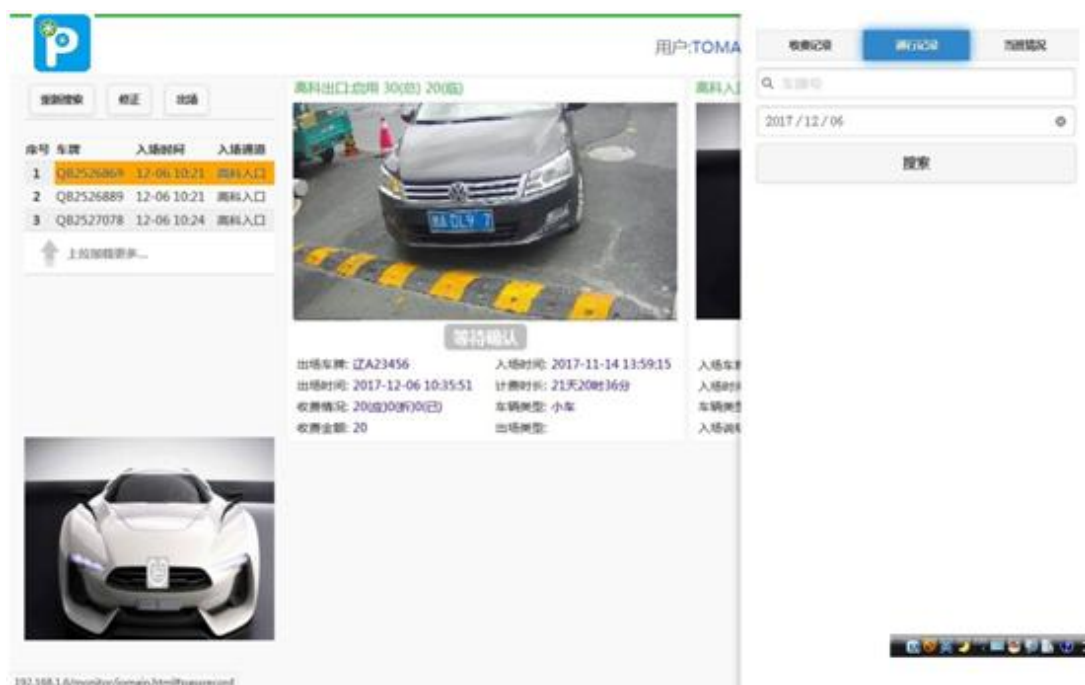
用户:TOMA

重新搜索　修正　出场

| 序号 | 车牌 | 入场时间 | 入场通道 |
|---|---|---|---|
| 1 | QB2526869 | 12-06 10:21 | 高科入口 |
| 2 | QB2526889 | 12-06 10:21 | 高科入口 |
| 3 | QB2527078 | 12-06 10:24 | 高科入口 |

上拉加载更多...

高科出口:应用 30(应) 20(应)

高科入

等待确认

出场车牌: 辽A23456
出场时间: 2017-12-06 10:35:51
收费情况: 20(应)0(折)0(已)
收费金额: 20
入场时间: 2017-11-14 13:59:15
计费时长: 21天20时36分
车辆类型: 小车
出场类型:

入场车
入场时
车辆类
入场通

收费记录　通行记录　当前情况

车牌号

2017 / 12 / 06

搜索

192.168.1.4/monitor/jsmain.html#passrecord